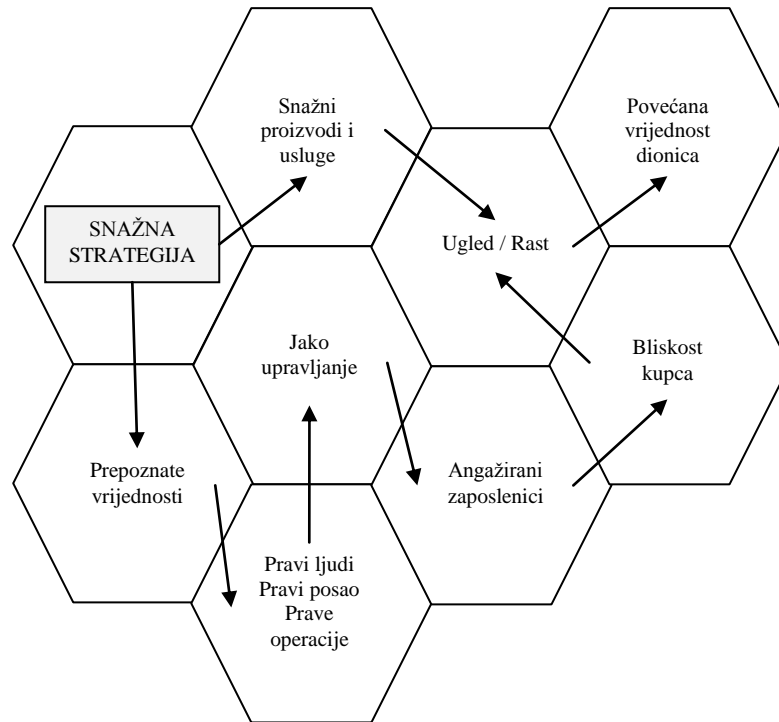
SNAŽNA STRATEGIJA

Snažni proizvodi i usluge

Povećana vrijednost dionica

Ugled / Rast

Jako upravljanje

Bliskost kupca

Prepoznate vrijednosti

Angažirani zaposlenici

Pravi ljudi
Pravi posao
Prave operacije